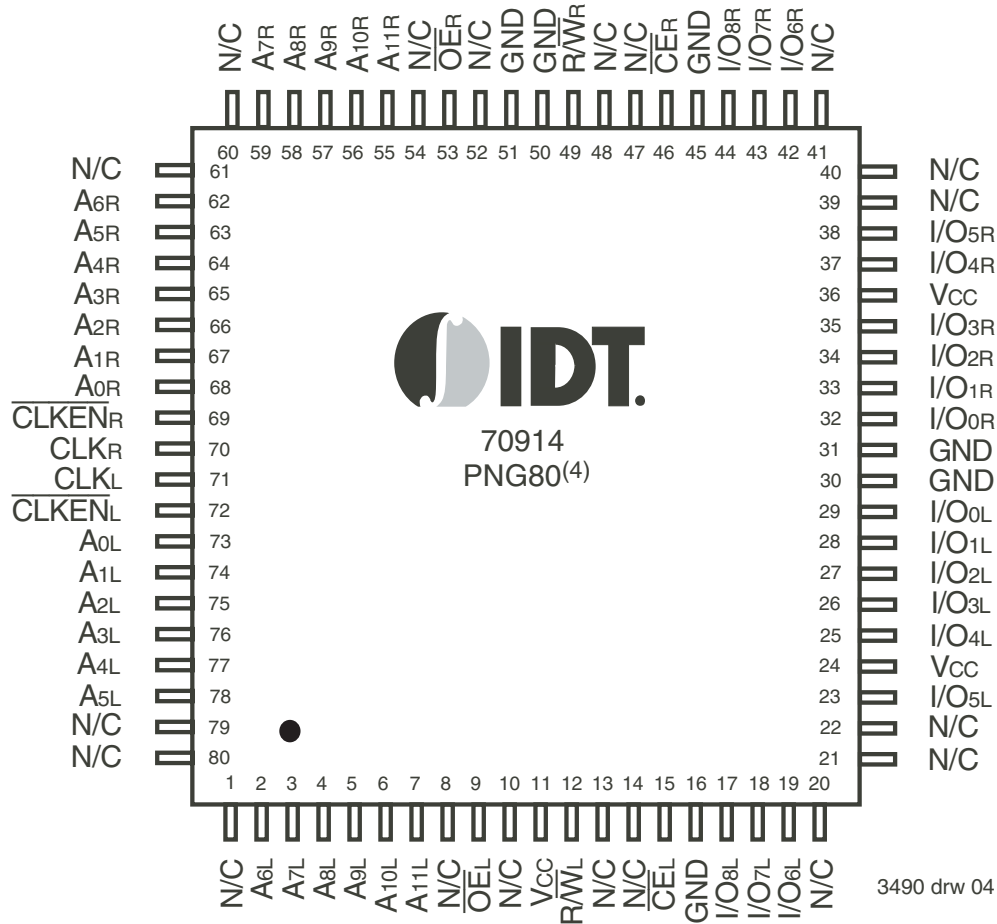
N/C
A7R
A8R
A9R
A10R
A11R
N/C
$\overline{OE}_R$
N/C
GND
GND
R/$\overline{W}_R$
N/C
N/C
$\overline{CE}_R$
GND
I/O8R
I/O7R
I/O6R
N/C

60 59 58 57 56 55 54 53 52 51 50 49 48 47 46 45 44 43 42 41

N/C 61
A6R 62
A5R 63
A4R 64
A3R 65
A2R 66
A1R 67
A0R 68
$\overline{CLKEN}_R$ 69
CLKR 70
CLKL 71
$\overline{CLKEN}_L$ 72
A0L 73
A1L 74
A2L 75
A3L 76
A4L 77
A5L 78
N/C 79
N/C 80

IDT.
70914
PNG80$^{(4)}$

40 N/C
39 N/C
38 I/O5R
37 I/O4R
36 VCC
35 I/O3R
34 I/O2R
33 I/O1R
32 I/O0R
31 GND
30 GND
29 I/O0L
28 I/O1L
27 I/O2L
26 I/O3L
25 I/O4L
24 VCC
23 I/O5L
22 N/C
21 N/C

1 2 3 4 5 6 7 8 9 10 11 12 13 14 15 16 17 18 19 20

N/C
A6L
A7L
A8L
A9L
A10L
A11L
N/C
$\overline{OE}_L$
N/C
VCC
R/$\overline{W}_L$
N/C
N/C
$\overline{CE}_L$
GND
I/O8L
I/O7L
I/O6L
N/C

3490 drw 04